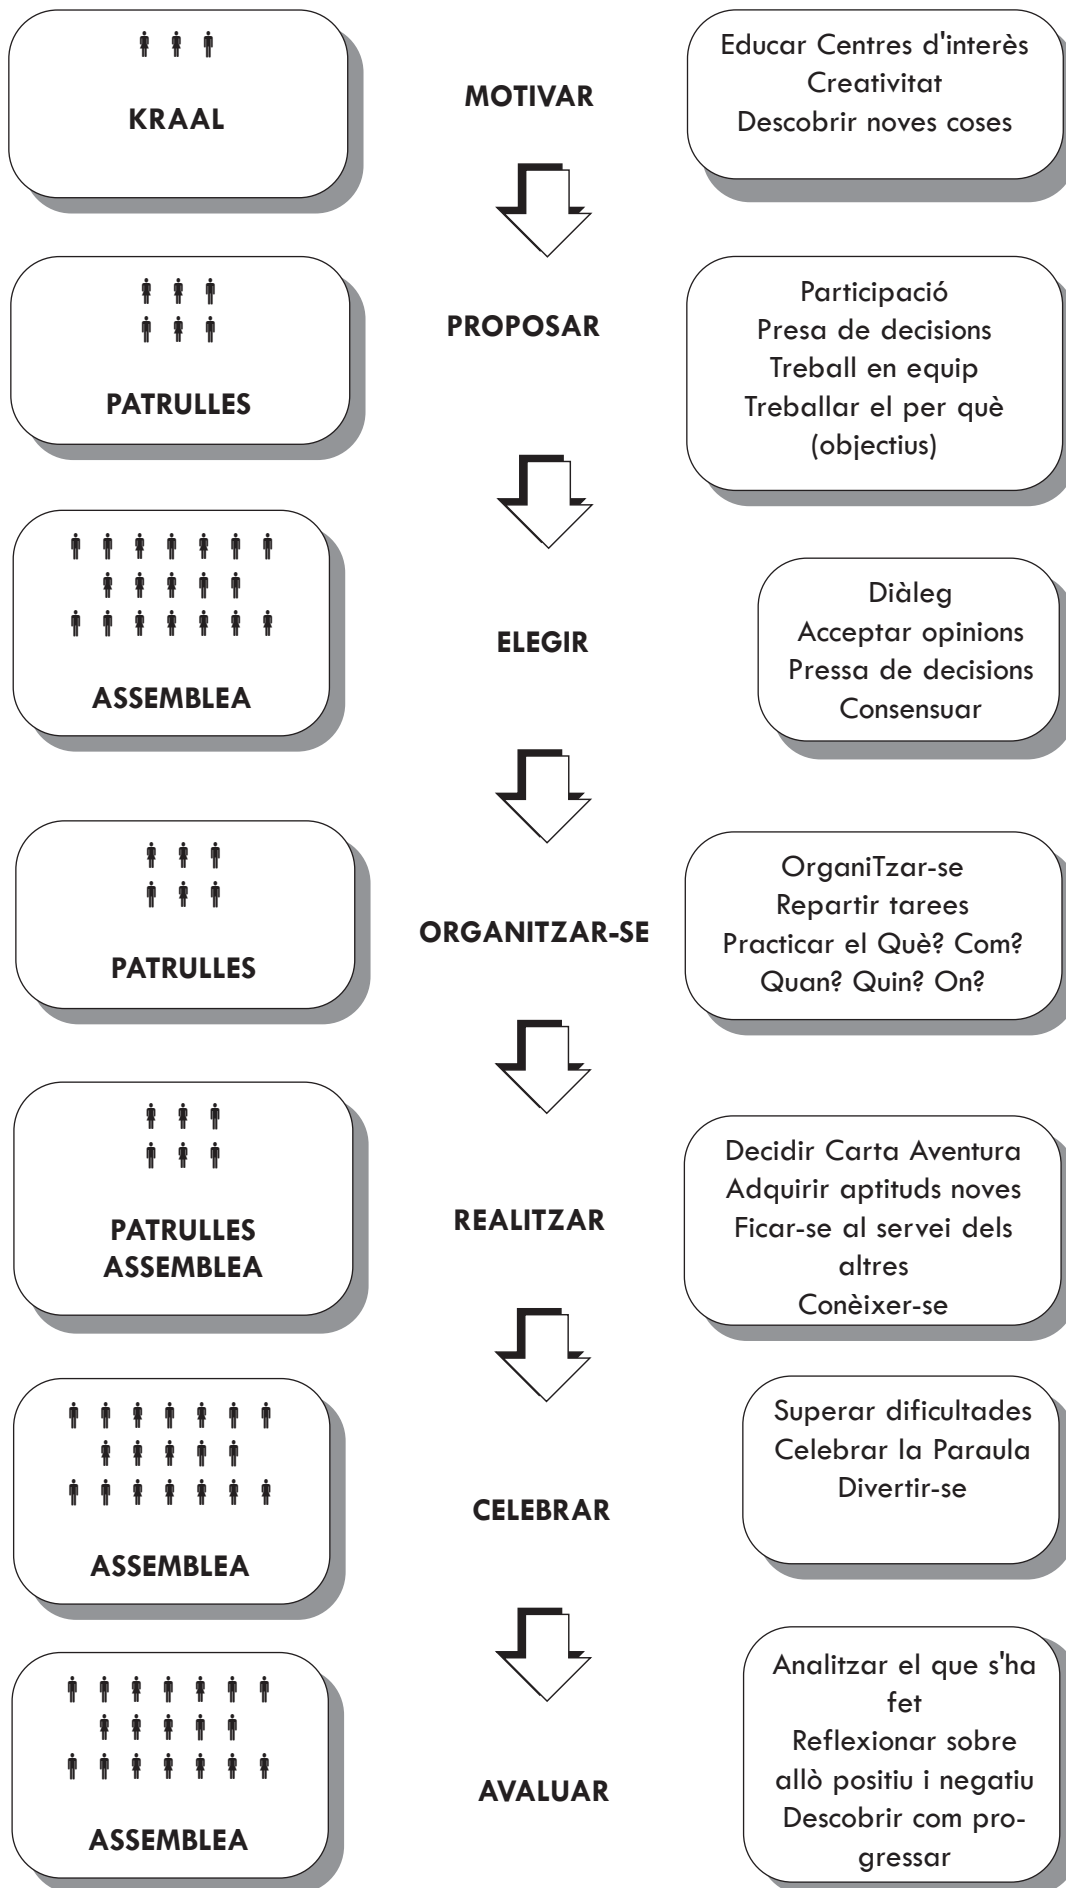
KRAAL

MOTIVAR

Educar Centres d'interès
Creativitat
Descobrir noves coses

PATRULLES

PROPOSAR

Participació
Presa de decisions
Treball en equip
Treballar el per què (objectius)

ASSEMBLEA

ELEGIR

Diàleg
Acceptar opinions
Pressa de decisions
Consensuar

PATRULLES

ORGANITZAR-SE

OrganiTzar-se
Repartir tarees
Practicar el Què? Com? Quan? Quin? On?

PATRULLES
ASSEMBLEA

REALITZAR

Decidir Carta Aventura
Adquirir aptituds noves
Ficar-se al servei dels altres
Conèixer-se

ASSEMBLEA

CELEBRAR

Superar dificultades
Celebrar la Paraula
Divertir-se

ASSEMBLEA

AVALUAR

Analitzar el que s'ha fet
Reflexionar sobre allò positiu i negatiu
Descobrir com progressar